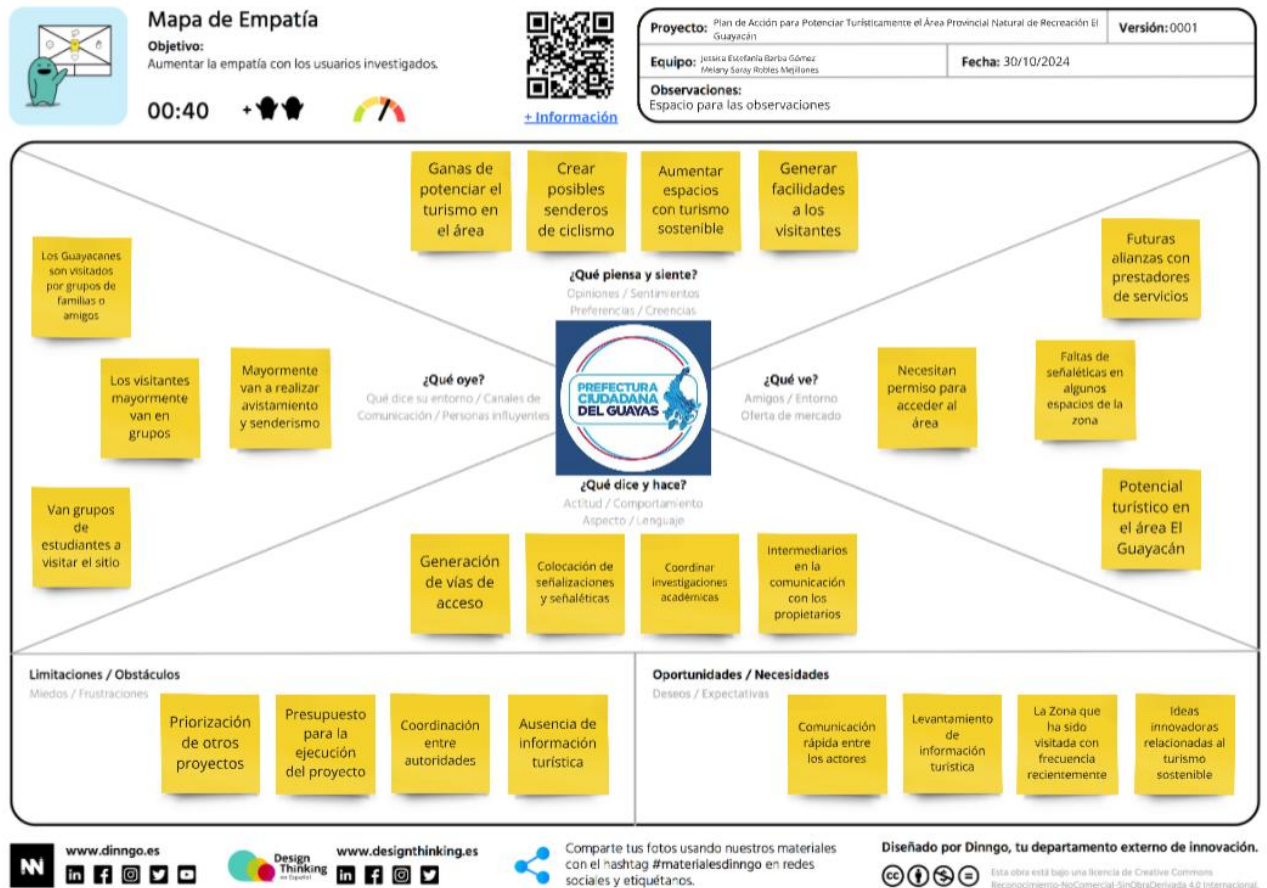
Mapa de Empatía
Objetivo:
Aumentar la empatía con los usuarios investigados.

00:40

+ Información

| Proyecto: Plan de Acción para Potenciar Turísticamente el Área Provincial Natural de Recreación El Guayacán | Versión: 0001 |
|---|---|
| Equipo: Jessica Estefanía Barba Gómez, Melany Saray Robles Mejillones | Fecha: 30/10/2024 |

Observaciones:
Espacio para las observaciones

Ganas de potenciar el turismo en el área

Crear posibles senderos de ciclismo

Aumentar espacios con turismo sostenible

Generar facilidades a los visitantes

¿Qué piensa y siente?
Opiniones / Sentimientos
Preferencias / Creencias

Los Guayacanes son visitados por grupos de familias o amigos

Los visitantes mayormente van en grupos

Mayormente van a realizar avistamiento y senderismo

Van grupos de estudiantes a visitar el sitio

¿Qué oye?
Qué dice su entorno / Canales de Comunicación / Personas influyentes

PREFECTURA CIUDADANA DEL GUAYAS

¿Qué ve?
Amigos / Entorno
Oferta de mercado

Futuras alianzas con prestadores de servicios

Necesitan permiso para acceder al área

Faltas de señaléticas en algunos espacios de la zona

Potencial turístico en el área El Guayacán

¿Qué dice y hace?
Actitud / Comportamiento
Aspecto / Lenguaje

Generación de vías de acceso

Colocación de señalizaciones y señaléticas

Coordinar investigaciones académicas

Intermediarios en la comunicación con los propietarios

Limitaciones / Obstáculos
Miedos / Frustraciones

Priorización de otros proyectos

Presupuesto para la ejecución del proyecto

Coordinación entre autoridades

Ausencia de información turística

Oportunidades / Necesidades
Deseos / Expectativas

Comunicación rápida entre los actores

Levantamiento de información turística

La Zona que ha sido visitada con frecuencia recientemente

Ideas innovadoras relacionadas al turismo sostenible

www.dinngo.es

Design Thinking en Español

www.designthinking.es

Comparte tus fotos usando nuestros materiales con el hashtag #materialesdinngo en redes sociales y etiquétanos.

Diseñado por Dinngo, tu departamento externo de innovación.

Esta obra está bajo una licencia de Creative Commons Reconocimiento-NoComercial-SinObraDerivada 4.0 Internacional.